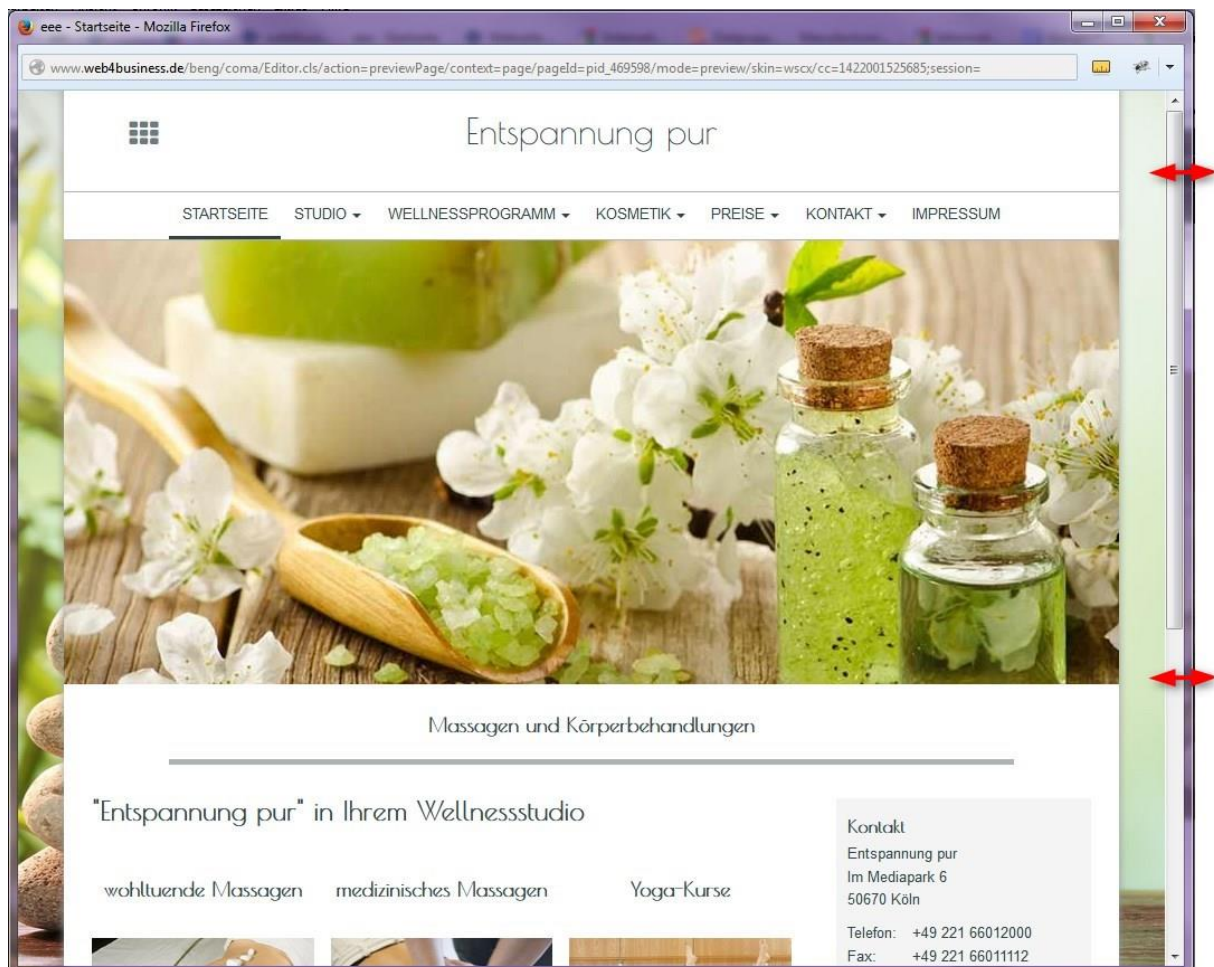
eee - Startseite - Mozilla Firefox

www.web4business.de/beng/coma/Editor.cls/action=previewPage/context=page/pageId=pid_469598/mode=preview/skin=wscx/cc=1422001525685;session=

Entspannung pur

STARTSEITE STUDIO WELLNESSPROGRAMM KOSMETIK PREISE KONTAKT IMPRESSUM

Massagen und Körperbehandlungen

"Entspannung pur" in Ihrem Wellnessstudio

wohltuende Massagen medizinisches Massagen Yoga-Kurse

Kontakt
Entspannung pur
Im Mediapark 6
50670 Köln

Telefon: +49 221 66012000
Fax: +49 221 66011112